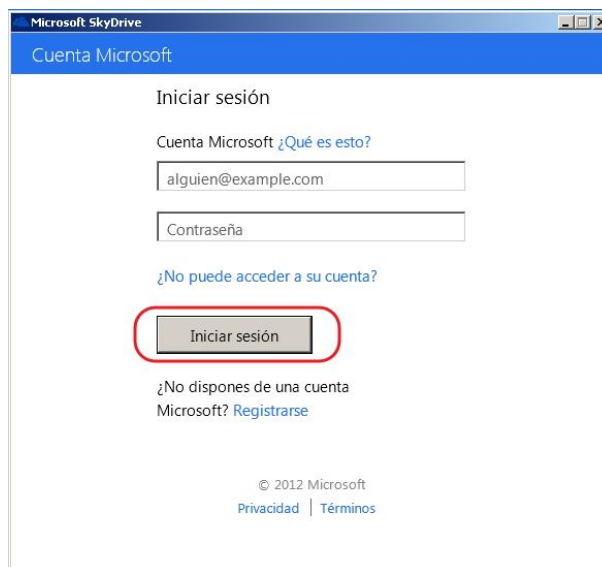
Microsoft SkyDrive

Cuenta Microsoft

Iniciar sesión

Cuenta Microsoft ¿Qué es esto?

alguien@example.com

Contraseña

¿No puede acceder a su cuenta?

Iniciar sesión

¿No dispones de una cuenta Microsoft? Registrarse

© 2012 Microsoft

Privacidad | Términos